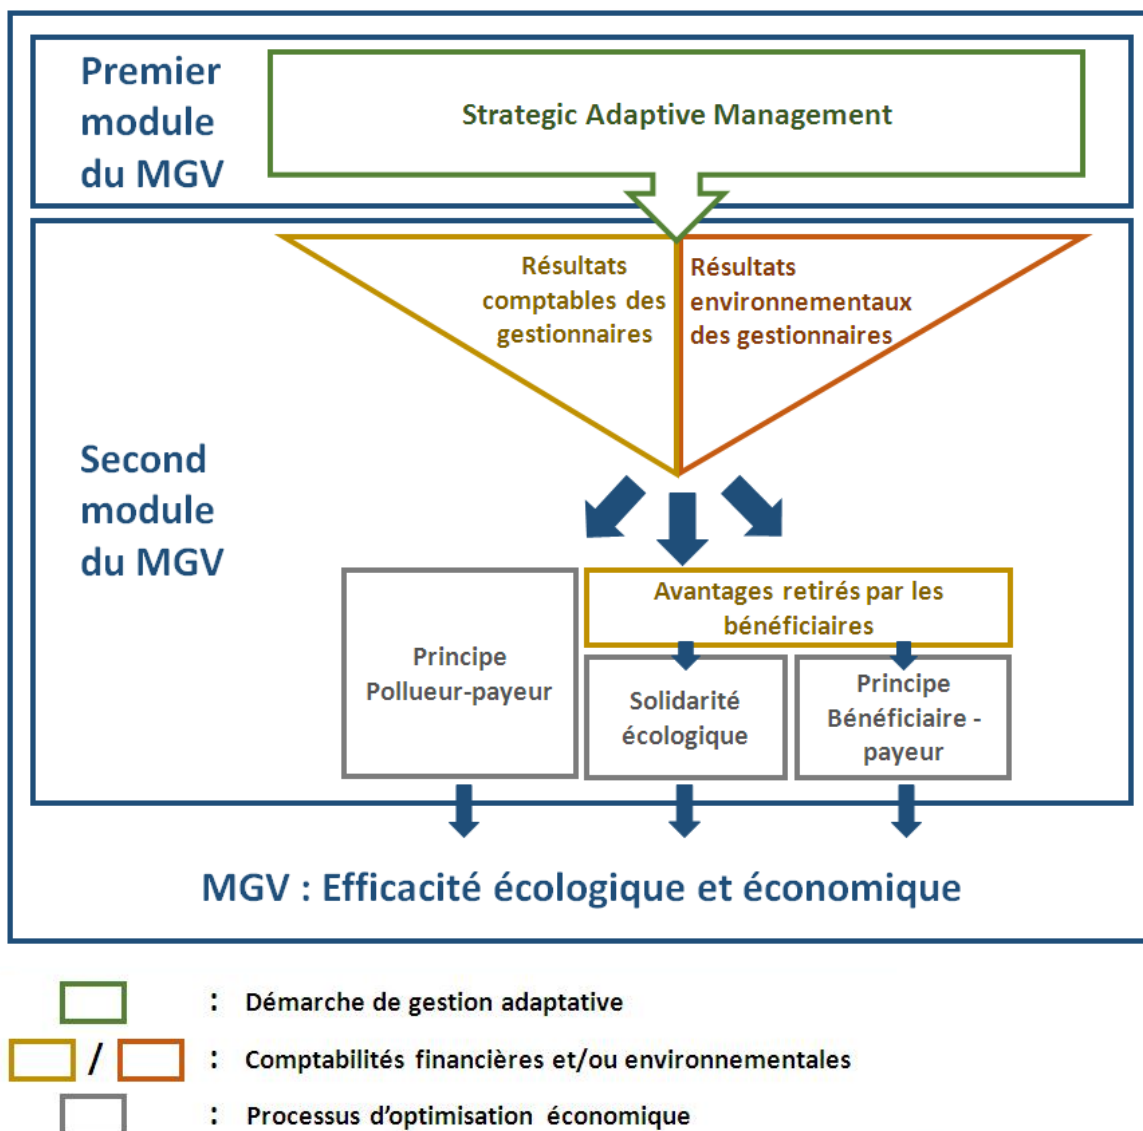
Premier module du MGV

Strategic Adaptive Management

Résultats comptables des gestionnaires

Résultats environnementaux des gestionnaires

Second module du MGV

Principe Pollueur-payeur

Avantages retirés par les bénéficiaires

Solidarité écologique

Principe Bénéficiaire - payeur

MGV : Efficacité écologique et économique

: Démarche de gestion adaptative

/ : Comptabilités financières et/ou environnementales

: Processus d'optimisation économique